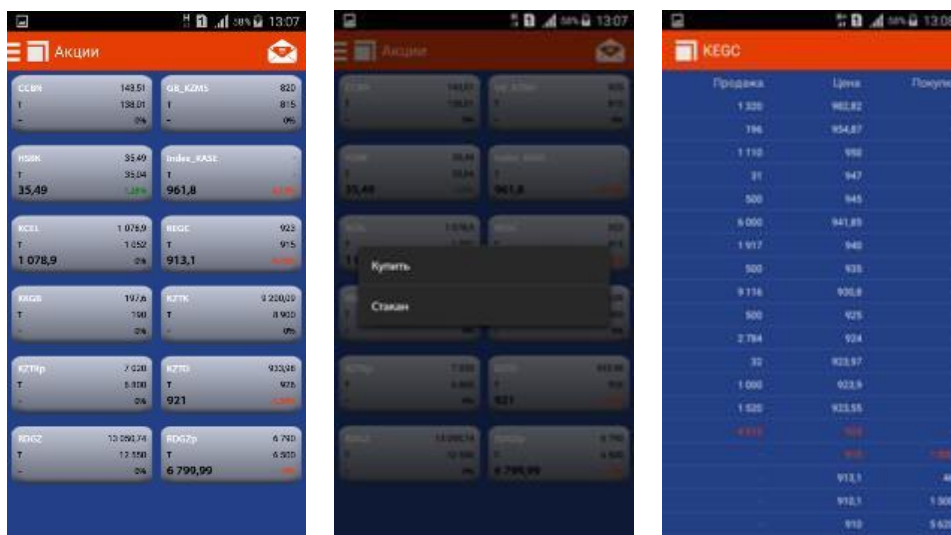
13:07

Акции

CCBN 143,51
T 138,01
- 0%

GB_KZMS 820
T 815
- 0%

HSBK 35,49
T 35,04
35,49 1,28%

Index_KASE
T
961,8

KCEL 1 078,9
T 1 052
1 078,9 0%

KEGC 923
T 915
913,1

KKGB 197,6
T 198
- 0%

KZTK 9 200,09
T 8 900
- 0%

KZTKp 7 020
T 6 800
- 0%

KZTO 933,98
T 926
921

RDGZ 13 050,74
T 12 550
- 0%

RDGZp 6 790
T 6 500
6 799,99

13:07

Акции

35,49
961,8

Купить

Стакан

921
6 799,99

13:08

KEGC

| Продажа | Цена | Покупка |
|---|---|---|
| 1 320 | 982,82 | |
| 196 | 954,87 | |
| 1 110 | 950 | |
| 31 | 947 | |
| 500 | 945 | |
| 6 000 | 941,89 | |
| 1 917 | 940 | |
| 500 | 935 | |
| 9 116 | 930,8 | |
| 500 | 925 | |
| 2 784 | 924 | |
| 32 | 923,97 | |
| 1 000 | 923,9 | |
| 1 520 | 923,55 | |
| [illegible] | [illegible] | |
| | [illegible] | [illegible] |
| | 913,1 | 4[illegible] |
| | 910,1 | 1 30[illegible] |
| | 910 | 5 62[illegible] |